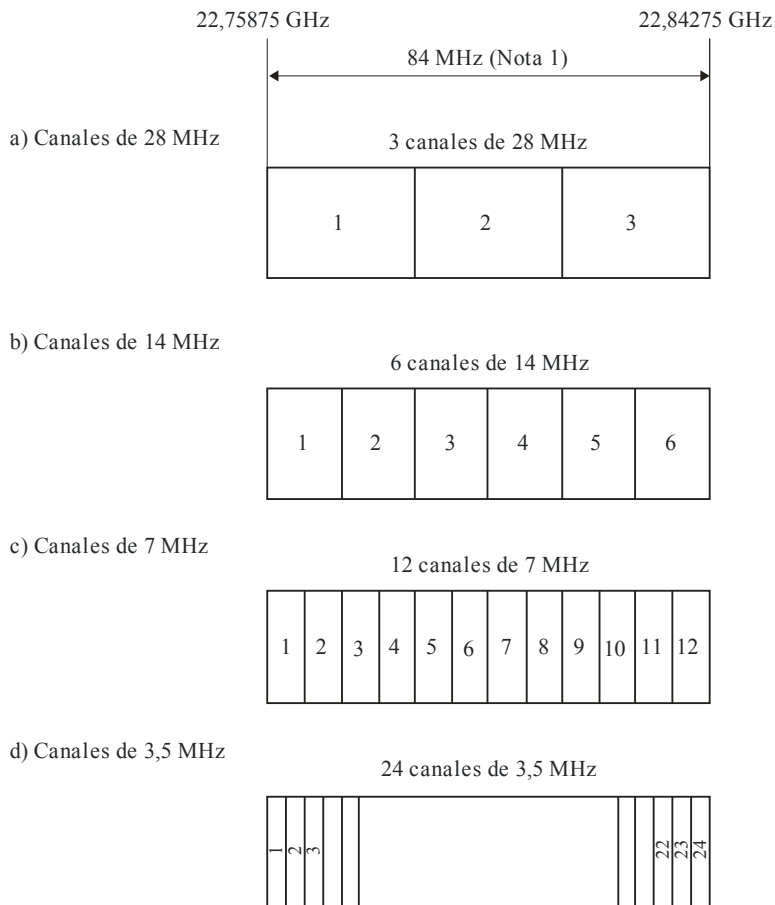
22,75875 GHz

22,84275 GHz

84 MHz (Nota 1)

a) Canales de 28 MHz

3 canales de 28 MHz

| 1 | 2 | 3 |
|---|---|---|

b) Canales de 14 MHz

6 canales de 14 MHz

| 1 | 2 | 3 | 4 | 5 | 6 |
|---|---|---|---|---|---|

c) Canales de 7 MHz

12 canales de 7 MHz

| 1 | 2 | 3 | 4 | 5 | 6 | 7 | 8 | 9 | 10 | 11 | 12 |
|---|---|---|---|---|---|---|---|---|---|---|---|

d) Canales de 3,5 MHz

24 canales de 3,5 MHz

1 2 3

22 23 24